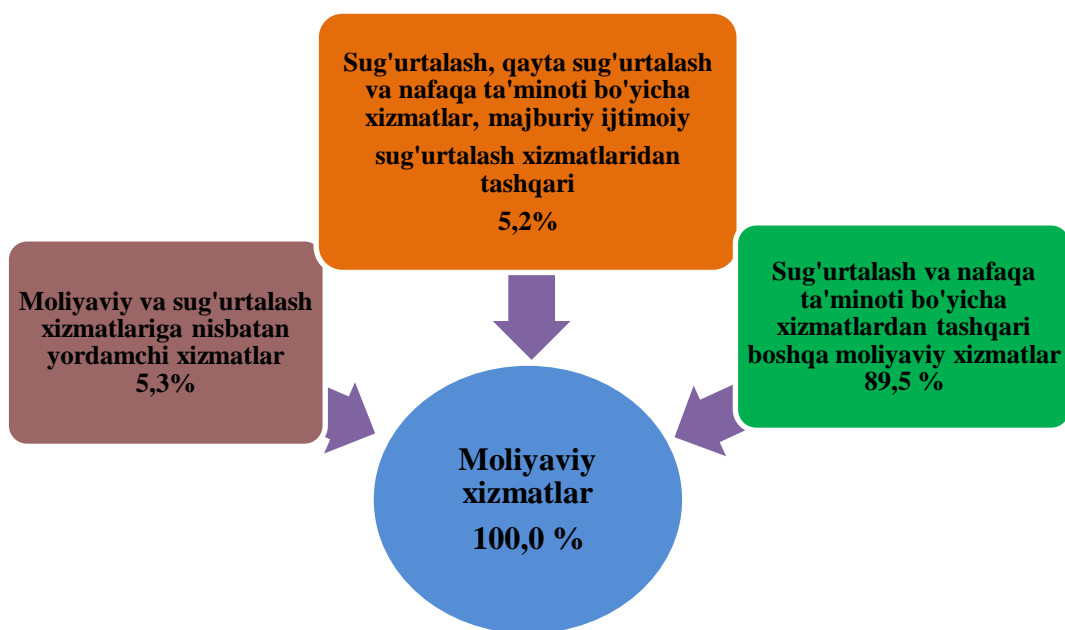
Sug'urtalash, qayta sug'urtalash va nafaqa ta'minoti bo'yicha xizmatlar, majburiy ijtimoiy sug'urtalash xizmatlaridan tashqari
5,2%

Moliyaviy va sug'urtalash xizmatlariga nisbatan yordamchi xizmatlar
5,3%

Sug'urtalash va nafaqa ta'minoti bo'yicha xizmatlardan tashqari boshqa moliyaviy xizmatlar
89,5 %

Moliyaviy xizmatlar
100,0 %